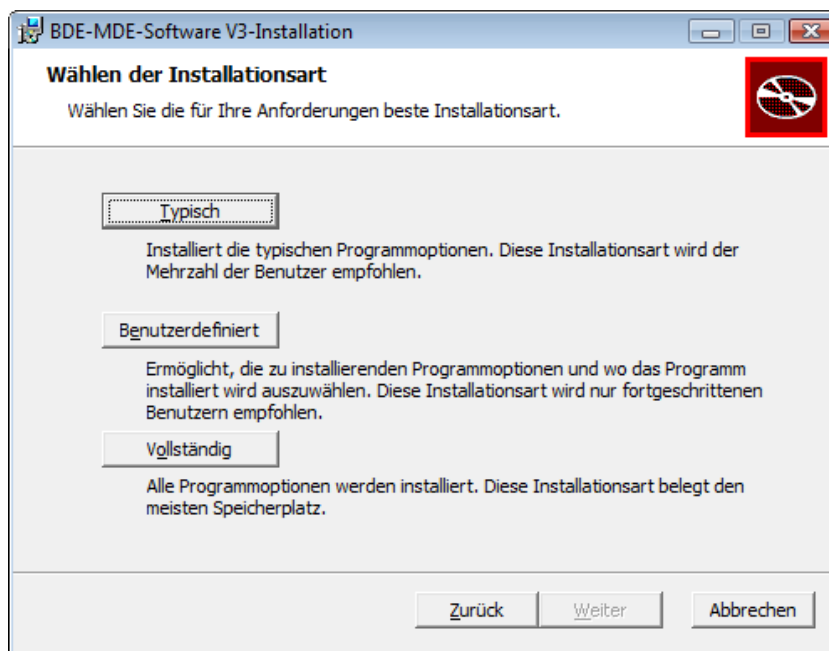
BDE-MDE-Software V3-Installation

Wählen der Installationsart

Wählen Sie die für Ihre Anforderungen beste Installationsart.

Typisch

Installiert die typischen Programmoptionen. Diese Installationsart wird der Mehrzahl der Benutzer empfohlen.

Benutzerdefiniert

Ermöglicht, die zu installierenden Programmoptionen und wo das Programm installiert wird auszuwählen. Diese Installationsart wird nur fortgeschrittenen Benutzern empfohlen.

Vollständig

Alle Programmoptionen werden installiert. Diese Installationsart belegt den meisten Speicherplatz.

Zurück Weiter Abbrechen